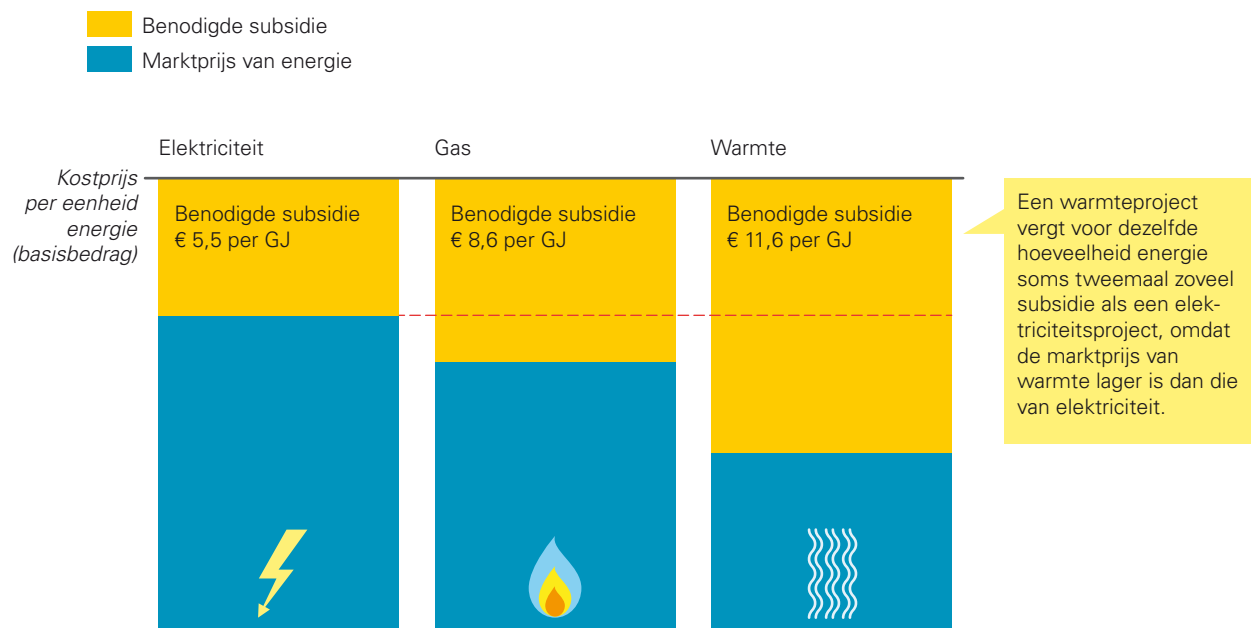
Benodigde subsidie
Marktprijs van energie

Elektriciteit

Gas

Warmte

Kostprijs per eenheid energie (basisbedrag)

Benodigde subsidie
€ 5,5 per GJ

Benodigde subsidie
€ 8,6 per GJ

Benodigde subsidie
€ 11,6 per GJ

Een warmteproject vergt voor dezelfde hoeveelheid energie soms tweemaal zoveel subsidie als een elektriciteitsproject, omdat de marktprijs van warmte lager is dan die van elektriciteit.